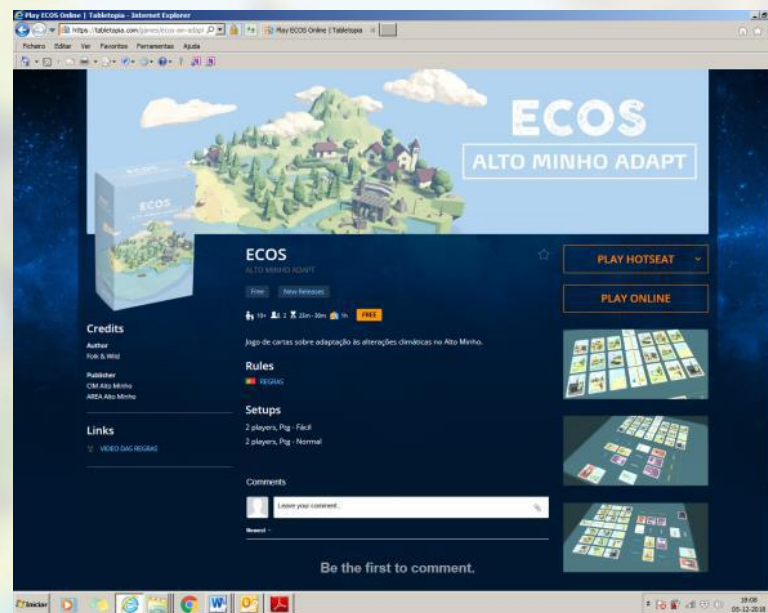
Play ECOS Online | Tabletopia - Internet Explorer

https://tabletopia.com/games/ecos-en-adapt

Play ECOS Online | Tabletopia

Ficheiro Editar Ver Favoritos Ferramentas Ajuda

ECOS
ALTO MINHO ADAPT

ECOS
ALTO MINHO ADAPT

Free New Releases

10+ 2 20m - 30m 1h FREE

Jogo de cartas sobre adaptação às alterações climáticas no Alto Minho.

Rules
REGRAS

Setups
2 players, Ptg - Fácil
2 players, Ptg - Normal

PLAY HOTSEAT
PLAY ONLINE

Credits
Author
Folk & Wild

Publisher
CIM Alto Minho
AREA Alto Minho

Links
VIDEO DAS REGRAS

Comments
Leave your comment...
Newest

Be the first to comment.

Iniciar

19:08
05-12-2018